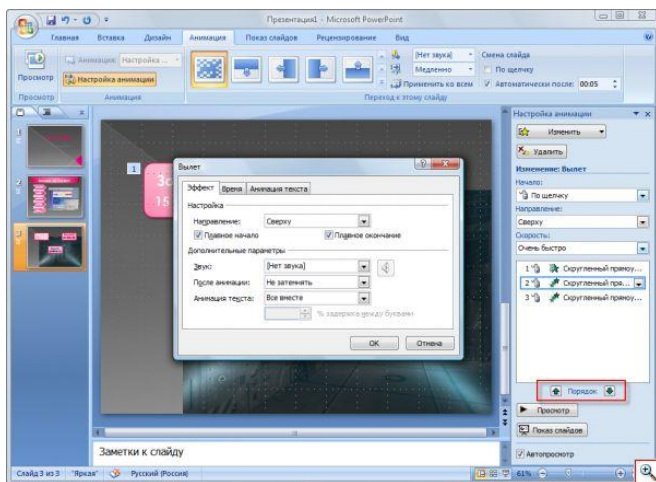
Презентация1 - Microsoft PowerPoint

Главная Вставка Дизайн Анимация Показ слайдов Рецензирование Вид

Просмотр Анимация: Настройка... Настройка анимации

[Нет звука] Медленно Применить ко всем

Смена слайда
По щелчку
Автоматически после: 00:05

Просмотр Анимация Переход к этому слайду

Настройка анимации
Изменить
Удалить
Изменение: Вылет
Начало:
По щелчку
Направление:
Сверху
Скорость:
Очень быстро
1 Скругленный прямоу...
2 Скругленный пря...
3 Скругленный прямоу...
Порядок
Просмотр
Показ слайдов
Автопросмотр

Вылет
Эффект Время Анимация текста
Настройка
Направление: Сверху
Плавное начало Плавное окончание
Дополнительные параметры
Звук: [Нет звука]
После анимации: Не затемнять
Анимация текста: Все вместе
% задержки между буквами
ОК Отмена

1

Заметки к слайду

Слайд 3 из 3 "Яркая" Русский (Россия) 61%